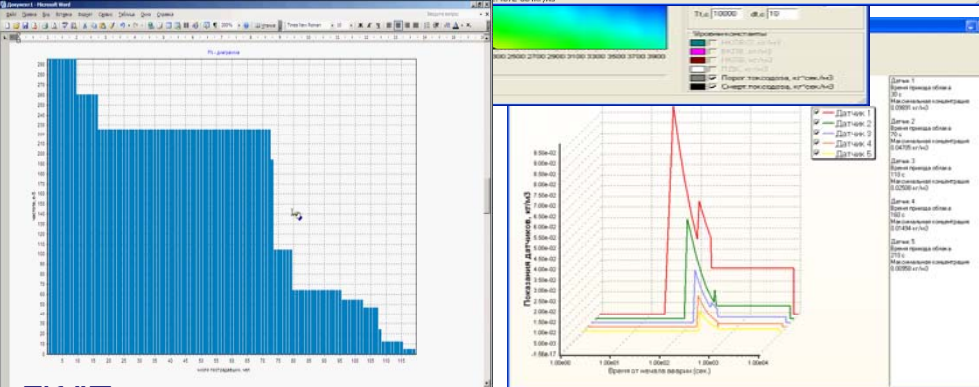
Документ1 - Microsoft Word

Файл Правка Вид Вставка Формат Сервис Таблица Окно Справка

FN - диаграмма

число погибших, чел

Tt,c 10000 dt,c 10

Уровни/константы

Порог.токсодоза, кг*сек/м3
Смерт.токсодоза, кг*сек/м3

2500 2600 2700 2800 2900 3000 3100 3200 3300 3400 3500 3600 3700 3800 3900

Датчик 1
Датчик 2
Датчик 3
Датчик 4
Датчик 5

Показания датчиков, кг/м3

Время от начала аварии (сек.)

Датчик 1
Время прихода облака
30 с
Максимальная концентрация
0.09091 кг/м3

Датчик 2
Время прихода облака
70 с
Максимальная концентрация
0.04705 кг/м3

Датчик 3
Время прихода облака
110 с
Максимальная концентрация
0.02508 кг/м3

Датчик 4
Время прихода облака
160 с
Максимальная концентрация
0.01494 кг/м3

Датчик 5
Время прихода облака
270 с
Максимальная концентрация
0.00950 кг/м3

8.50e-02
8.00e-02
7.50e-02
7.00e-02
6.50e-02
6.00e-02
5.50e-02
5.00e-02
4.50e-02
4.00e-02
3.50e-02
3.00e-02
2.50e-02
2.00e-02
1.50e-02
1.00e-02
5.00e-03
-1.56e-17

1.00e00
1.00e01
1.00e02
1.00e03
1.00e04